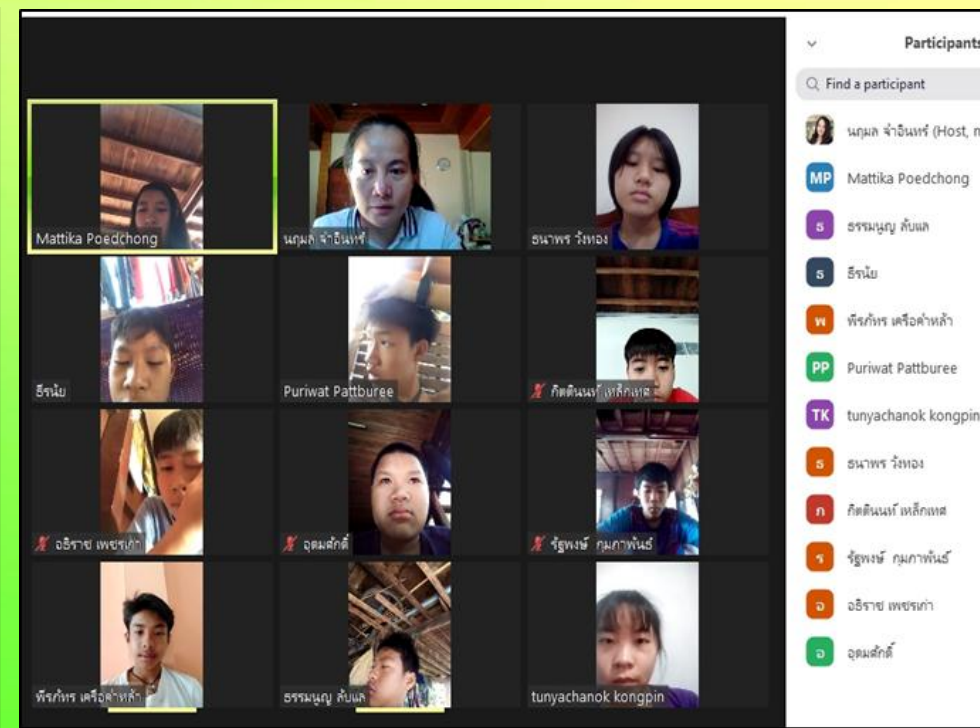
Mattika Poedchong

นฤมล จำอินทร์

ธนาพร วังทอง

ธีรนัย

Puriwat Pattburee

กิตตินนท์ เหล็กเพส

อธิราช เพชรเก่า

อุดมศักดิ์

รัฐพงษ์ กุมภาพันธ์

พีรภัทร เครือคำหล้า

ธรรมนูญ ลับแล

tunyachanok kongpin

Participants

Find a participant

นฤมล จำอินทร์ (Host, m

MP Mattika Poedchong

ธ ธรรมนูญ ลับแล

ธ ธีรนัย

พ พีรภัทร เครือคำหล้า

PP Puriwat Pattburee

TK tunyachanok kongpin

ธ ธนาพร วังทอง

ก กิตตินนท์ เหล็กเพส

ร รัฐพงษ์ กุมภาพันธ์

อ อธิราช เพชรเก่า

อ อุดมศักดิ์